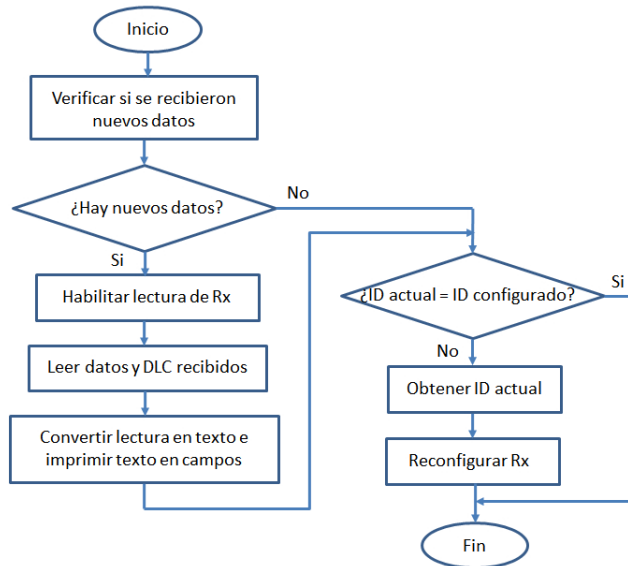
Inicio

Verificar si se recibieron nuevos datos

¿Hay nuevos datos?

No

Si

Habilitar lectura de Rx

Leer datos y DLC recibidos

Convertir lectura en texto e imprimir texto en campos

¿ID actual = ID configurado?

Si

No

Obtener ID actual

Reconfigurar Rx

Fin